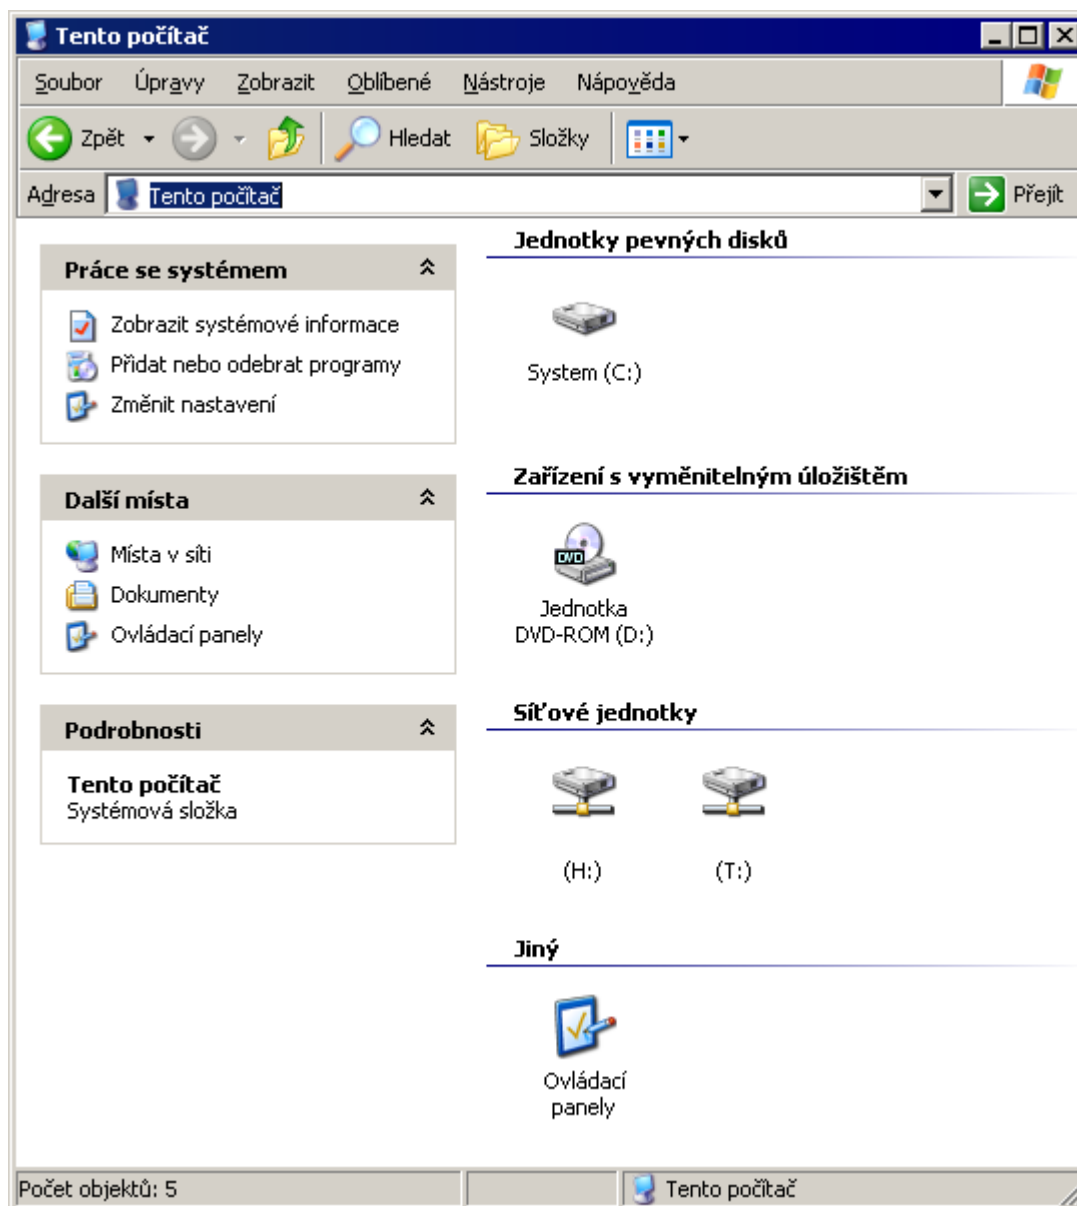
Tento počítač

Soubor Úpravy Zobrazit Oblíbené Nástroje Nápověda

Zpět Hledat Složky

Adresa Tento počítač Přejít

Práce se systémem

Zobrazit systémové informace
Přidat nebo odebrat programy
Změnit nastavení

Další místa

Místa v síti
Dokumenty
Ovládací panely

Podrobnosti

Tento počítač
Systémová složka

Jednotky pevných disků

System (C:)

Zařízení s vyměnitelným úložištěm

DVD
Jednotka DVD-ROM (D:)

Síťové jednotky

(H:)
(T:)

Jiný

Ovládací panely

Počet objektů: 5
Tento počítač